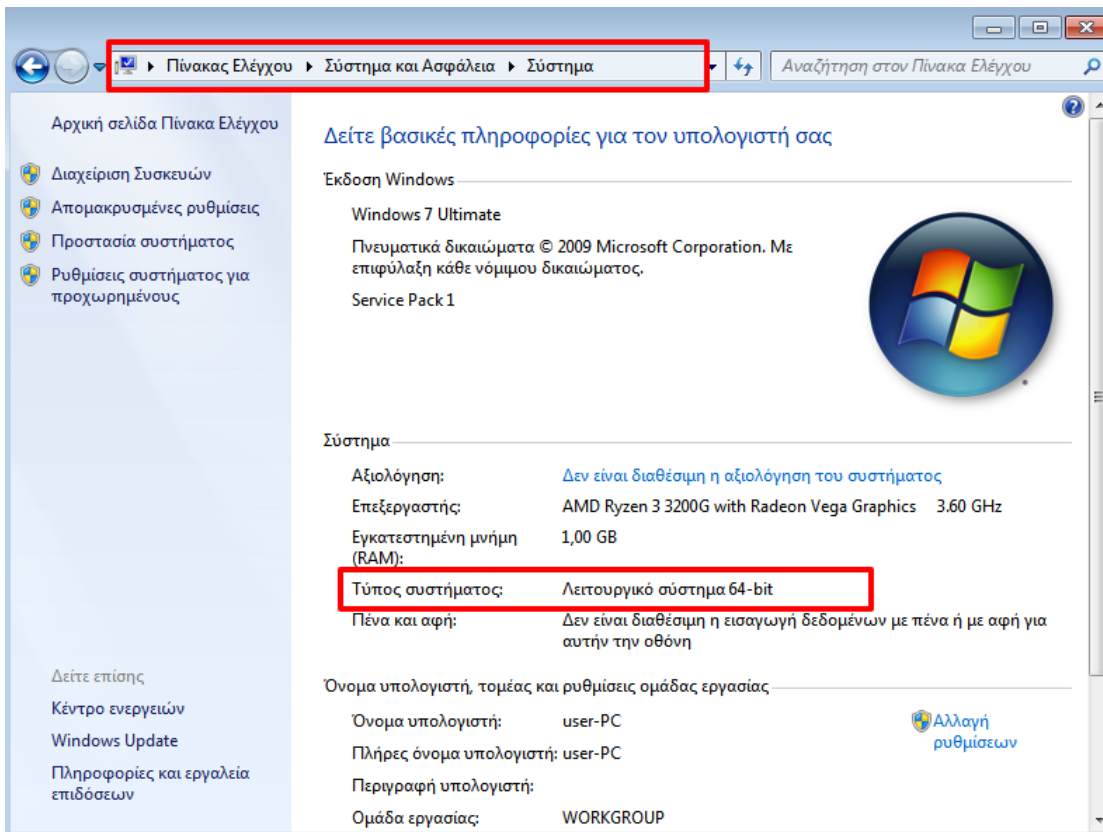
Πίνακας Ελέγχου ▸ Σύστημα και Ασφάλεια ▸ Σύστημα

Αναζήτηση στον Πίνακα Ελέγχου

Αρχική σελίδα Πίνακα Ελέγχου

Διαχείριση Συσκευών

Απομακρυσμένες ρυθμίσεις

Προστασία συστήματος

Ρυθμίσεις συστήματος για προχωρημένους

Δείτε βασικές πληροφορίες για τον υπολογιστή σας

Έκδοση Windows

Windows 7 Ultimate

Πνευματικά δικαιώματα © 2009 Microsoft Corporation. Με επιφύλαξη κάθε νόμιμου δικαιώματος.

Service Pack 1

Σύστημα

| | |
|---|---|
| Αξιολόγηση: | Δεν είναι διαθέσιμη η αξιολόγηση του συστήματος |
| Επεξεργαστής: | AMD Ryzen 3 3200G with Radeon Vega Graphics 3.60 GHz |
| Εγκατεστημένη μνήμη (RAM): | 1,00 GB |
| Τύπος συστήματος: | Λειτουργικό σύστημα 64-bit |
| Πένα και αφή: | Δεν είναι διαθέσιμη η εισαγωγή δεδομένων με πένα ή με αφή για αυτήν την οθόνη |

Όνομα υπολογιστή, τομέας και ρυθμίσεις ομάδας εργασίας

| | |
|---|---|
| Όνομα υπολογιστή: | user-PC |
| Πλήρες όνομα υπολογιστή: | user-PC |
| Περιγραφή υπολογιστή: | |
| Ομάδα εργασίας: | WORKGROUP |

Αλλαγή ρυθμίσεων

Δείτε επίσης

Κέντρο ενεργειών

Windows Update

Πληροφορίες και εργαλεία επιδόσεων